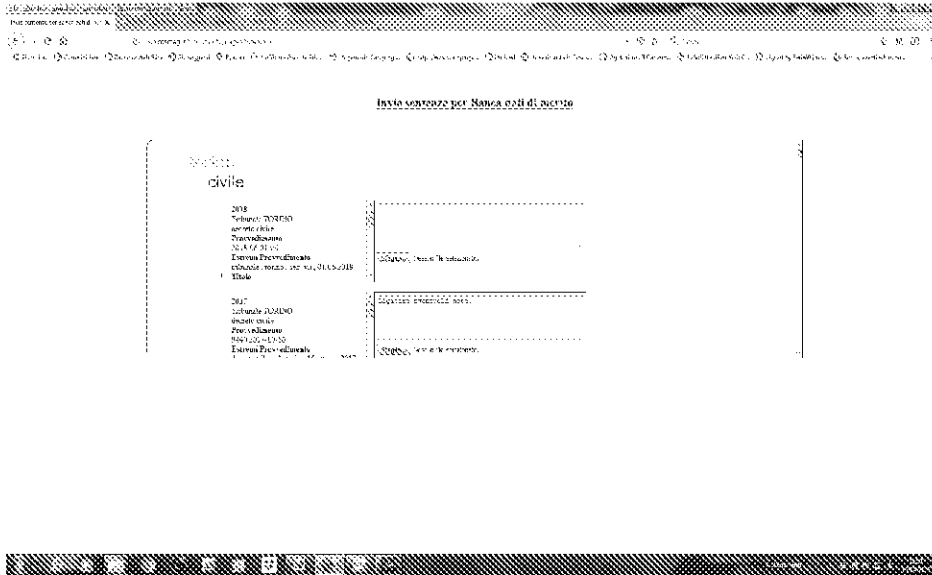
Invio sentenze per Banca dati di merito

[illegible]
civile

2018
Tribunale TORINO
sezione civile
Provvedimento
2018 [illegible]
Estremi Provvedimento
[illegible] 01.03.2018
Titolo

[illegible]

2017
Tribunale TORINO
sezione civile
Provvedimento
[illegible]
Estremi Provvedimento
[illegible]

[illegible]

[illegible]